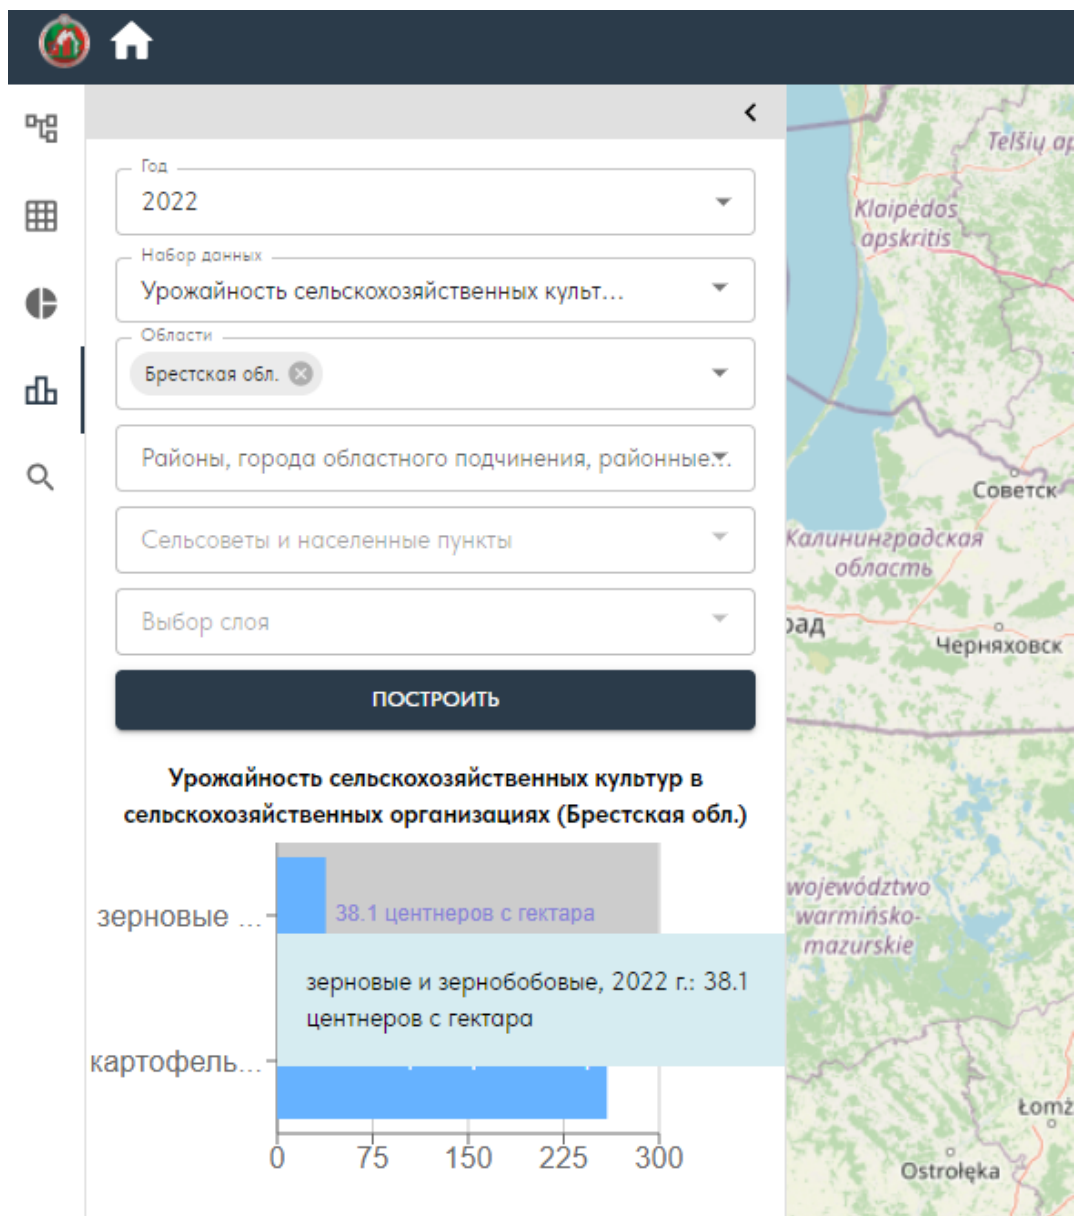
Год
2022

Набор данных
Урожайность сельскохозяйственных культ...

Области
Брестская обл.

Районы, города областного подчинения, районные...

Сельсоветы и населенные пункты

Выбор слоя

ПОСТРОИТЬ

Урожайность сельскохозяйственных культур в сельскохозяйственных организациях (Брестская обл.)

зерновые ...
38.1 центнеров с гектара
зерновые и зернобобовые, 2022 г.: 38.1 центнеров с гектара
картофель...
0 75 150 225 300

Telšių ap
Klaipėdos apskritis
Советск
Калининградская область
рад
Черняховск
województwo warmińsko-mazurskie
Łomż
Ostrołęka